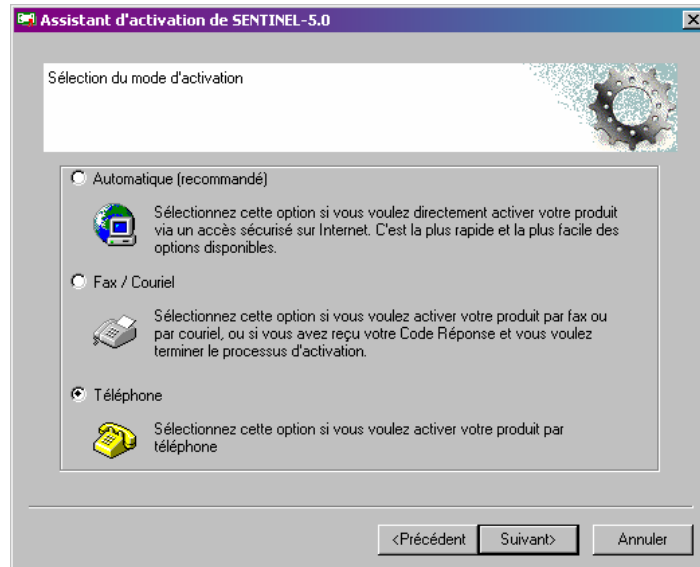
Assistant d'activation de SENTINEL-5.0

Sélection du mode d'activation

Automatique (recommandé)

Sélectionnez cette option si vous voulez directement activer votre produit via un accès sécurisé sur Internet. C'est la plus rapide et la plus facile des options disponibles.

Fax / Couriel

Sélectionnez cette option si vous voulez activer votre produit par fax ou par couriel, ou si vous avez reçu votre Code Réponse et vous voulez terminer le processus d'activation.

Téléphone

Sélectionnez cette option si vous voulez activer votre produit par téléphone

<Précédent Suivant> Annuler